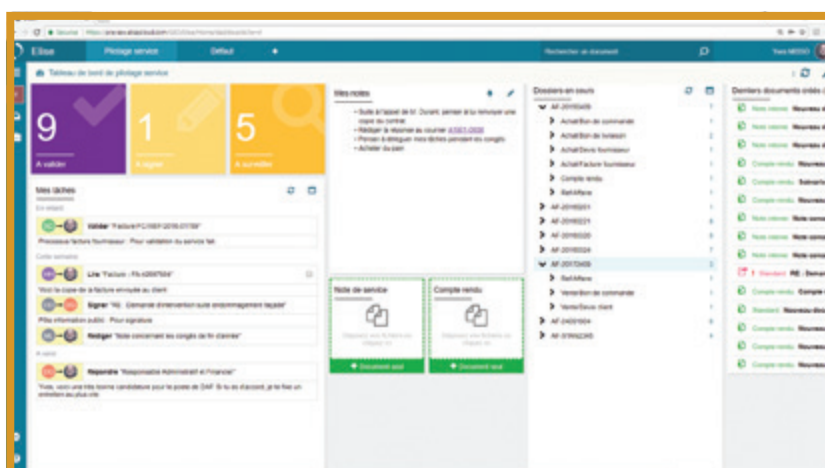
Elise Pilotage service Défaut

Rechercher un document

Tableau de bord de pilotage service

9
A valider

1
A signer

5
A surveiller

Mes tâches

En retard

Valider "Facture FC/0012016-01789"

Processus facture fournisseur : Pour validation du service fait

Cette semaine

Lire "Facture : FA-n2007504"

Vous la copie de la facture envoyée au client

Signer "NL : Demande d'intervention suite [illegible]"

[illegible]

Rédiger "Note concernant les congés de fin d'année"

A venir

Répondre "Responsable Administratif et Financier"

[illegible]

Mes notes

- Suite à l'appel de M. Durant, penser à lui renvoyer une copie du contrat
- Rédiger la réponse au courrier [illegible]
- Penser à déléguer mes tâches pendant les congés
- Acheter du pain

Note de service

Compte rendu

Document seul

Document seul

Dossiers en cours

AF-20170405
Achat/Bon de commande
Achat/Bon de livraison
Achat/Devis fournisseur
Achat/Facture fournisseur
Compte rendu
Ref/Affaire
AF-20160201
AF-20160221
AF-20160220
AF-20160224
AF-20170409
Ref/Affaire
Vente/Bon de commande
Vente/Devis client
AF-24051604
AF-97862245

Derniers documents créés

Note interne
Note interne
Note interne
Compte rendu
Compte rendu
Compte rendu
Note interne
Note interne
Note interne
Standard
Compte rendu
Standard
Compte rendu
Compte rendu
Compte rendu